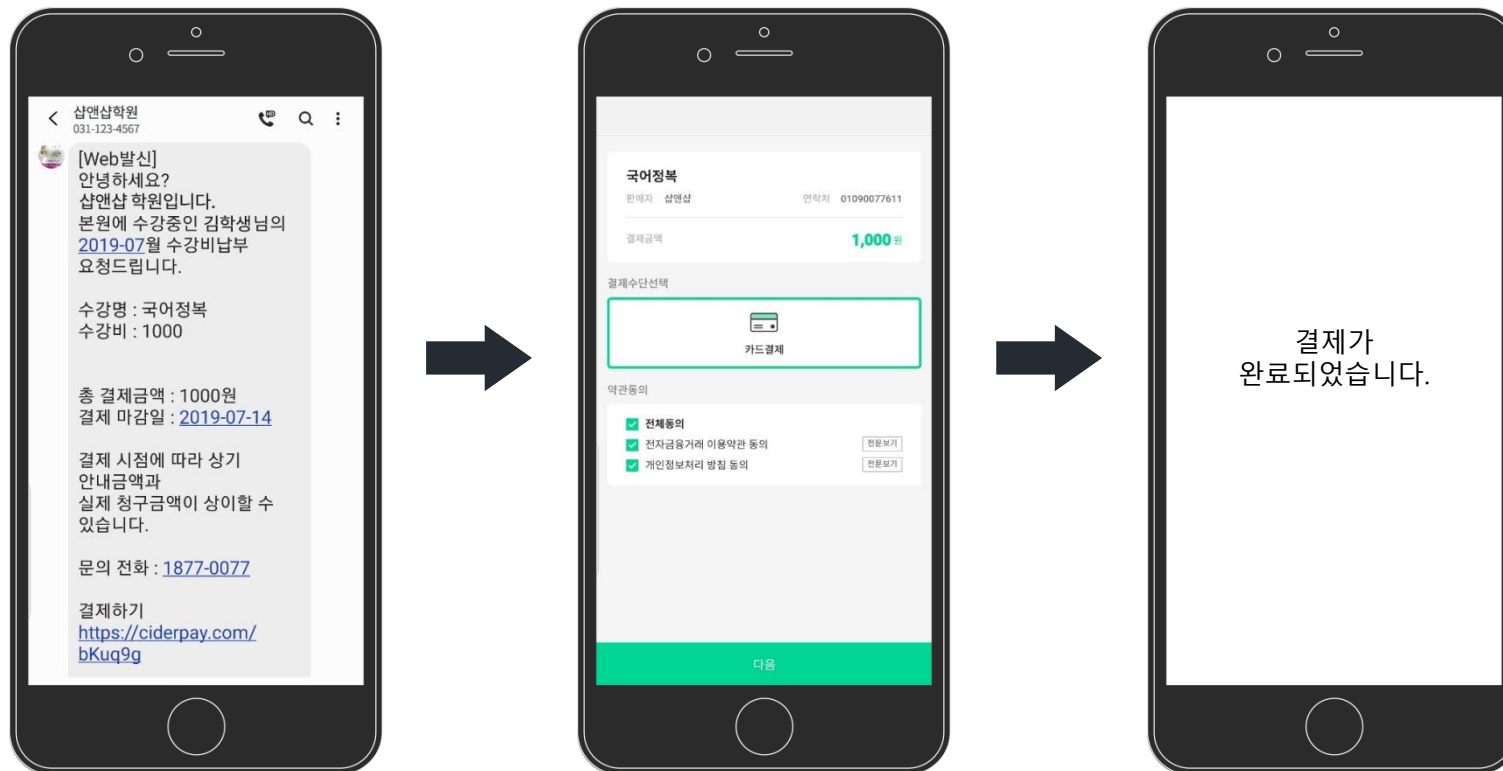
샵앤샵학원
031-123-4567

[Web발신]
안녕하세요?
샵앤샵 학원입니다.
본원에 수강중인 김학생님의 2019-07월 수강비납부 요청드립니다.

수강명 : 국어정복
수강비 : 1000

총 결제금액 : 1000원
결제 마감일 : 2019-07-14

결제 시점에 따라 상기 안내금액과 실제 청구금액이 상이할 수 있습니다.

문의 전화 : 1877-0077

결제하기
https://ciderpay.com/bKuq9g

국어정복
판매자 샵앤샵
연락처 01090077611
결제금액
1,000원

결제수단선택
카드결제

약관동의
전체동의
전자금융거래 이용약관 동의 전문보기
개인정보처리 방침 동의 전문보기

다음

결제가
완료되었습니다.